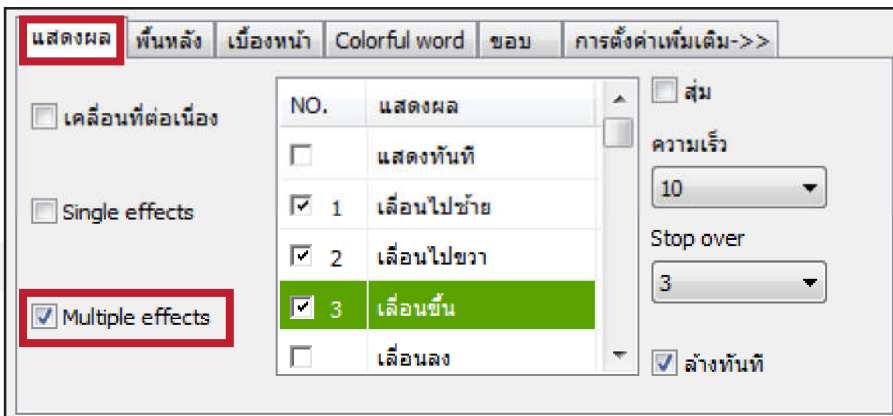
แสดงผล | พื้นหลัง | เบื้องหน้า | Colorful word | ขอบ | การตั้งค่าเพิ่มเติม->>

เคลื่อนที่ต่อเนื่อง

Single effects

Multiple effects

| NO. | แสดงผล |
|---|---|
| | แสดงทันที |
| 1 | เลื่อนไปซ้าย |
| 2 | เลื่อนไปขวา |
| 3 | เลื่อนขึ้น |
| | เลื่อนลง |

สุ่ม

ความเร็ว

10

Stop over

3

ล้างทันที